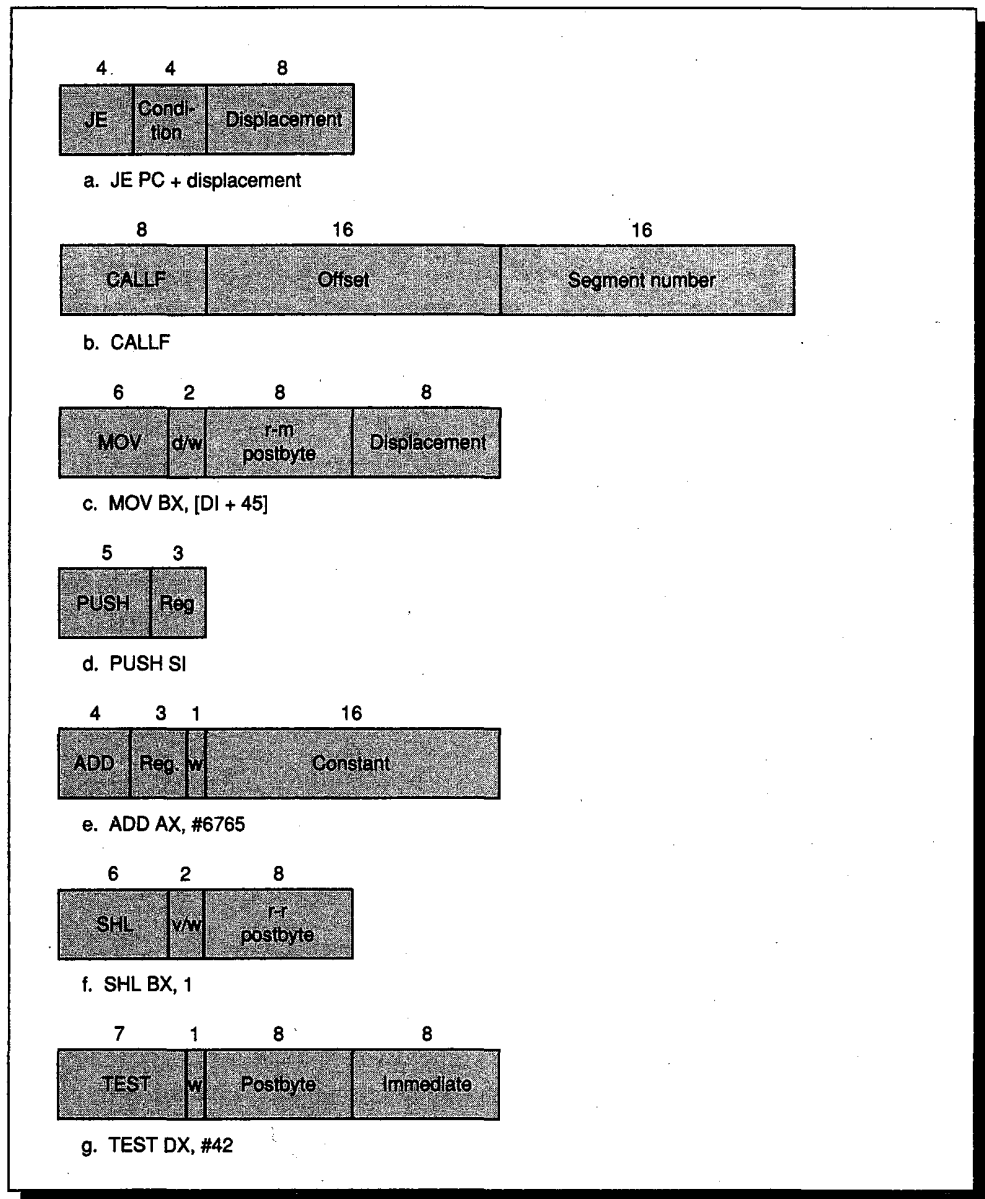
4 4 8

JE Condition Displacement

a. JE PC + displacement

8 16 16

CALLF Offset Segment number

b. CALLF

6 2 8 8

MOV d/w r-m postbyte Displacement

c. MOV BX, [DI + 45]

5 3

PUSH Reg

d. PUSH SI

4 3 1 16

ADD Reg. w Constant

e. ADD AX, #6765

6 2 8

SHL v/w r-r postbyte

f. SHL BX, 1

7 1 8 8

TEST w Postbyte Immediate

g. TEST DX, #42